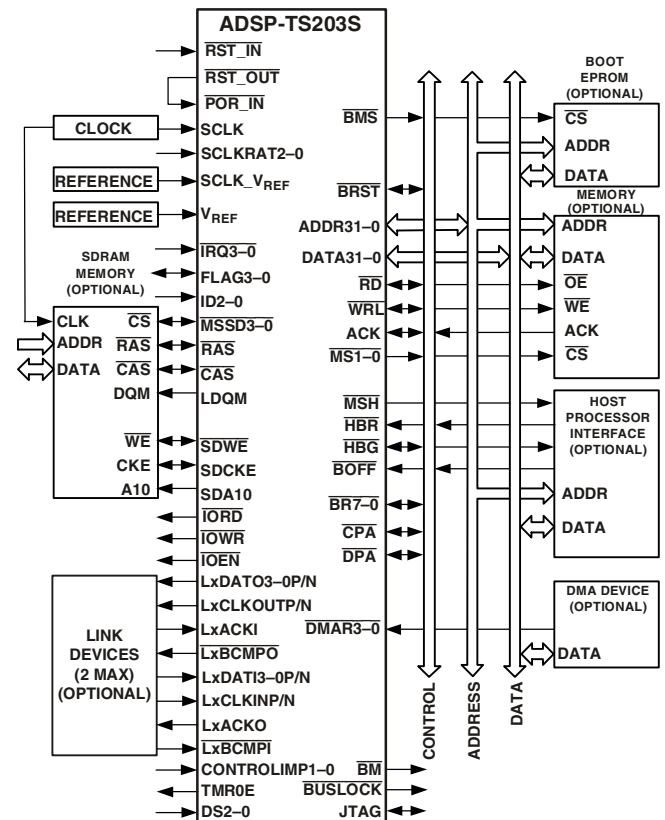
ADSP-TS203S

$\overline{RST\_IN}$
$\overline{RST\_OUT}$
$\overline{POR\_IN}$
CLOCK
SCLK
SCLKRAT2–0
REFERENCE
$SCLK\_V_{REF}$
REFERENCE
$V_{REF}$
SDRAM MEMORY (OPTIONAL)
$\overline{IRQ3–0}$
FLAG3–0
ID2–0
CLK
$\overline{CS}$
ADDR
$\overline{RAS}$
DATA
$\overline{CAS}$
DQM
$\overline{WE}$
CKE
A10
$\overline{MSSD3–0}$
$\overline{RAS}$
$\overline{CAS}$
LDQM
$\overline{SDWE}$
SDCKE
SDA10
$\overline{IORD}$
$\overline{IOWR}$
$\overline{IOEN}$
LINK DEVICES (2 MAX) (OPTIONAL)
LxDATO3–0P/N
LxCLKOUTP/N
LxACKI
$\overline{LxBCMPO}$
LxDATI3–0P/N
LxCLKINP/N
LxACKO
$\overline{LxBCMPI}$
CONTROLIMP1–0
TMR0E
DS2–0

$\overline{BMS}$
$\overline{BRST}$
ADDR31–0
DATA31–0
$\overline{RD}$
$\overline{WRL}$
ACK
$\overline{MS1–0}$
$\overline{MSH}$
$\overline{HBR}$
$\overline{HBG}$
$\overline{BOFF}$
$\overline{BR7–0}$
$\overline{CPA}$
$\overline{DPA}$
$\overline{DMAR3–0}$
$\overline{BM}$
$\overline{BUSLOCK}$
JTAG

CONTROL
ADDRESS
DATA

BOOT EPROM (OPTIONAL)
$\overline{CS}$
ADDR
DATA
MEMORY (OPTIONAL)
ADDR
DATA
$\overline{OE}$
$\overline{WE}$
ACK
$\overline{CS}$
HOST PROCESSOR INTERFACE (OPTIONAL)
ADDR
DATA
DMA DEVICE (OPTIONAL)
DATA